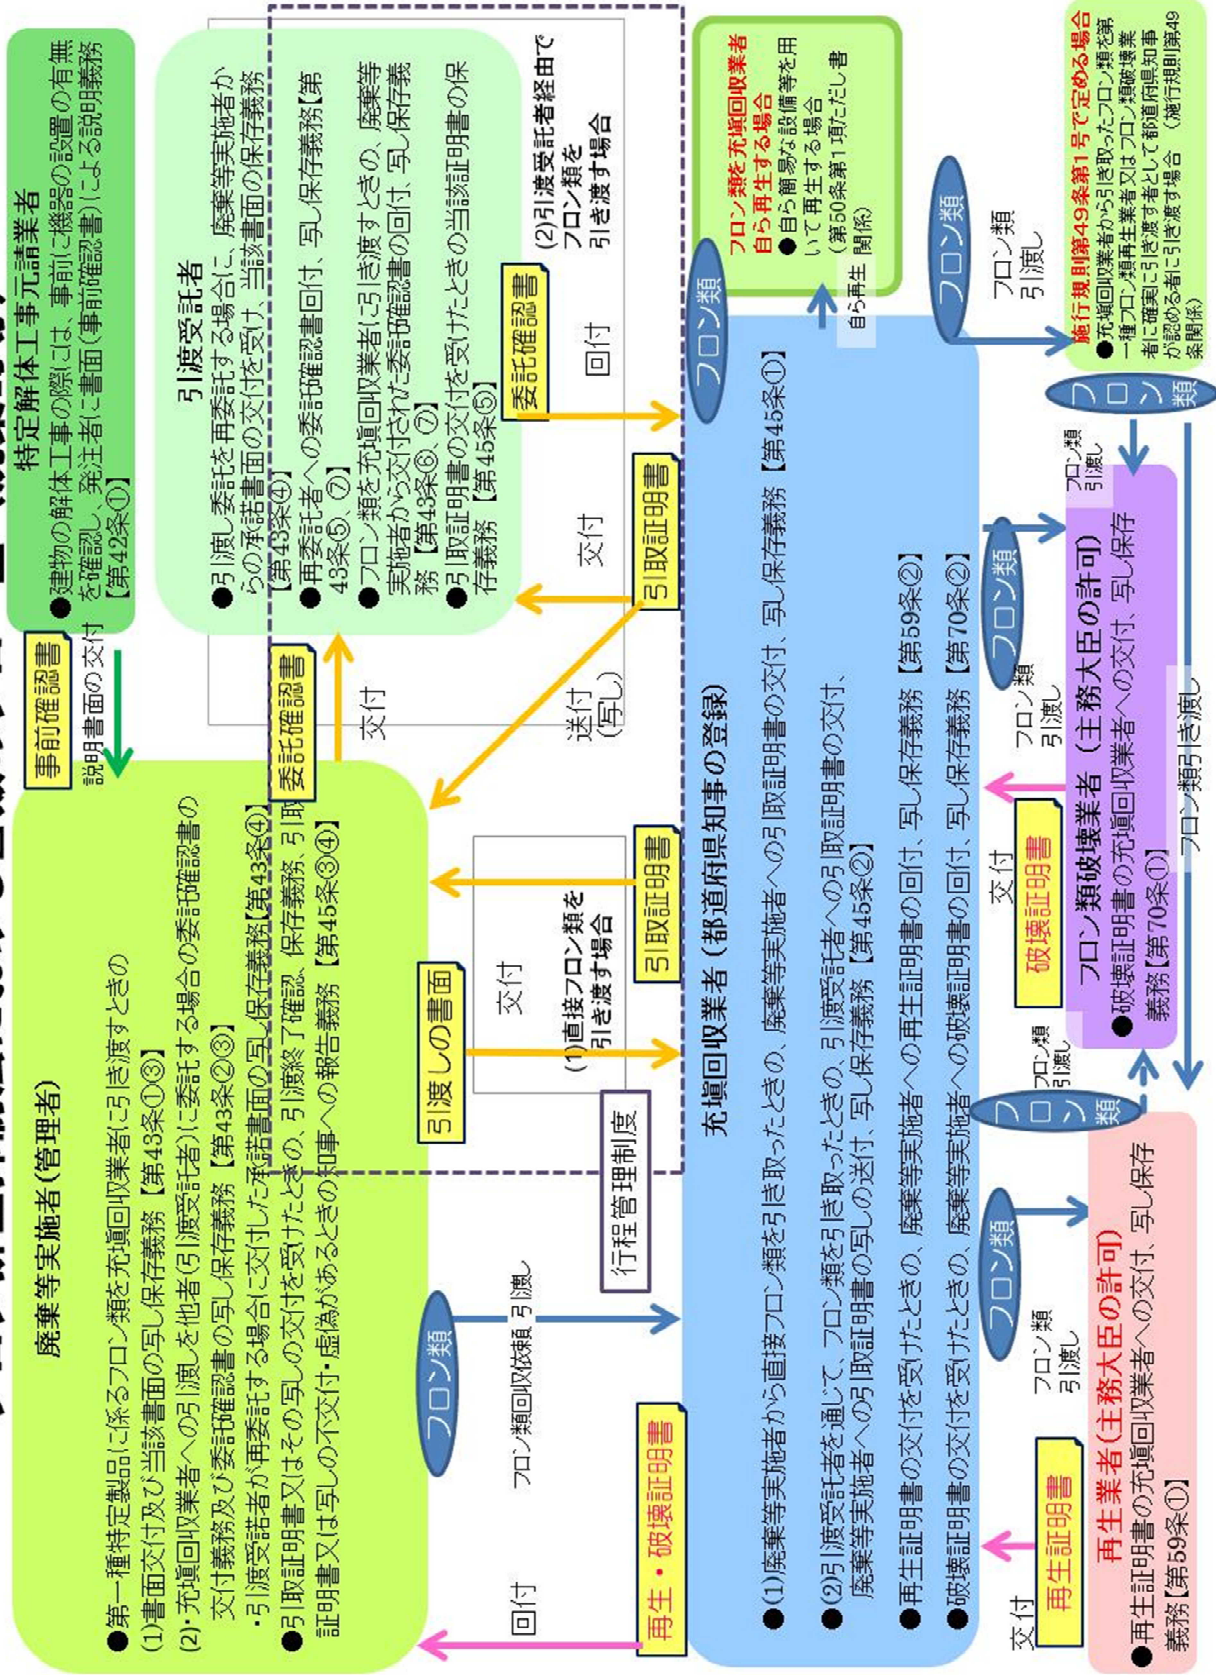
特定解体工事元請業者

●建物の解体工事の際には、事前に機器の設置の有無を確認し、発注者に書面(事前確認書)による説明義務【第42条①】

事前確認書

説明書面の交付

廃棄等実施者(管理者)

●第一種特定製品に係るフロン類を充塡回収業者に引き渡すときの
(1)書面交付及び当該書面の写し保存義務【第43条①③】
(2)・充塡回収業者への引渡しを他者(引渡受託者)に委託する場合の委託確認書の交付義務及び委託確認書の写し保存義務【第43条②③】
・引渡受託者が再委託する場合に交付した承諾書面の写し保存義務【第43条④】
●引取証明書又はその写しの交付を受けたときの、引渡終了確認、保存義務、引取証明書又は写しの不交付・虚偽があるときの知事への報告義務【第45条③④】

引渡受託者

●引渡し委託を再委託する場合に、廃棄等実施者からの承諾書面の交付を受け、当該書面の保存義務【第43条④】
●再委託者への委託確認書回付、写し保存義務【第43条⑤、⑦】
●フロン類を充塡回収業者に引き渡すときの、廃棄等実施者から交付された委託確認書の回付、写し保存義務【第43条⑥、⑦】
●引取証明書の交付を受けたときの当該証明書の保存義務【第45条⑤】

(2)引渡受託者経由でフロン類を引き渡す場合

委託確認書

交付

回付

引取証明書

交付

送付(写し)

委託確認書

引取証明書

交付

引渡しの書面

(1)直接フロン類を引き渡す場合

行程管理制度

フロン類

フロン類回収依頼 引渡し

再生・破壊証明書

回付

フロン類

フロン類を充塡回収業者自ら再生する場合

●自ら簡易な設備等を用いて再生する場合(第50条第1項ただし書関係)

自ら再生

フロン類

フロン類引渡し

施行規則第49条第1号で定める場合

●充塡回収業者から引き取ったフロン類を第一種フロン類再生業者又はフロン類破壊業者に確実に引き渡すものとして都道府県知事が認める者に引き渡す場合(施行規則第49条関係)

フロン類

充塡回収業者(都道府県知事の登録)

●(1)廃棄等実施者から直接フロン類を引き取ったときの、廃棄等実施者への引取証明書の交付、写し保存義務【第45条①】
●(2)引渡受託者を通じて、フロン類を引き取ったときの、引渡受託者への引取証明書の交付、廃棄等実施者への引取証明書の写しの送付、写し保存義務【第45条②】
●再生証明書の交付を受けたときの、廃棄等実施者への再生証明書の回付、写し保存義務【第59条②】
●破壊証明書の交付を受けたときの、廃棄等実施者への破壊証明書の回付、写し保存義務【第70条②】

フロン類引渡し

フロン類

フロン類引渡し

フロン類

フロン類引渡し

フロン類破壊業者(主務大臣の許可)

●破壊証明書の充塡回収業者への交付、写し保存義務【第70条①】

交付

破壊証明書

フロン類引き渡し

フロン類

フロン類引渡し

フロン類

再生業者(主務大臣の許可)

●再生証明書の充塡回収業者への交付、写し保存義務【第59条①】

交付

再生証明書